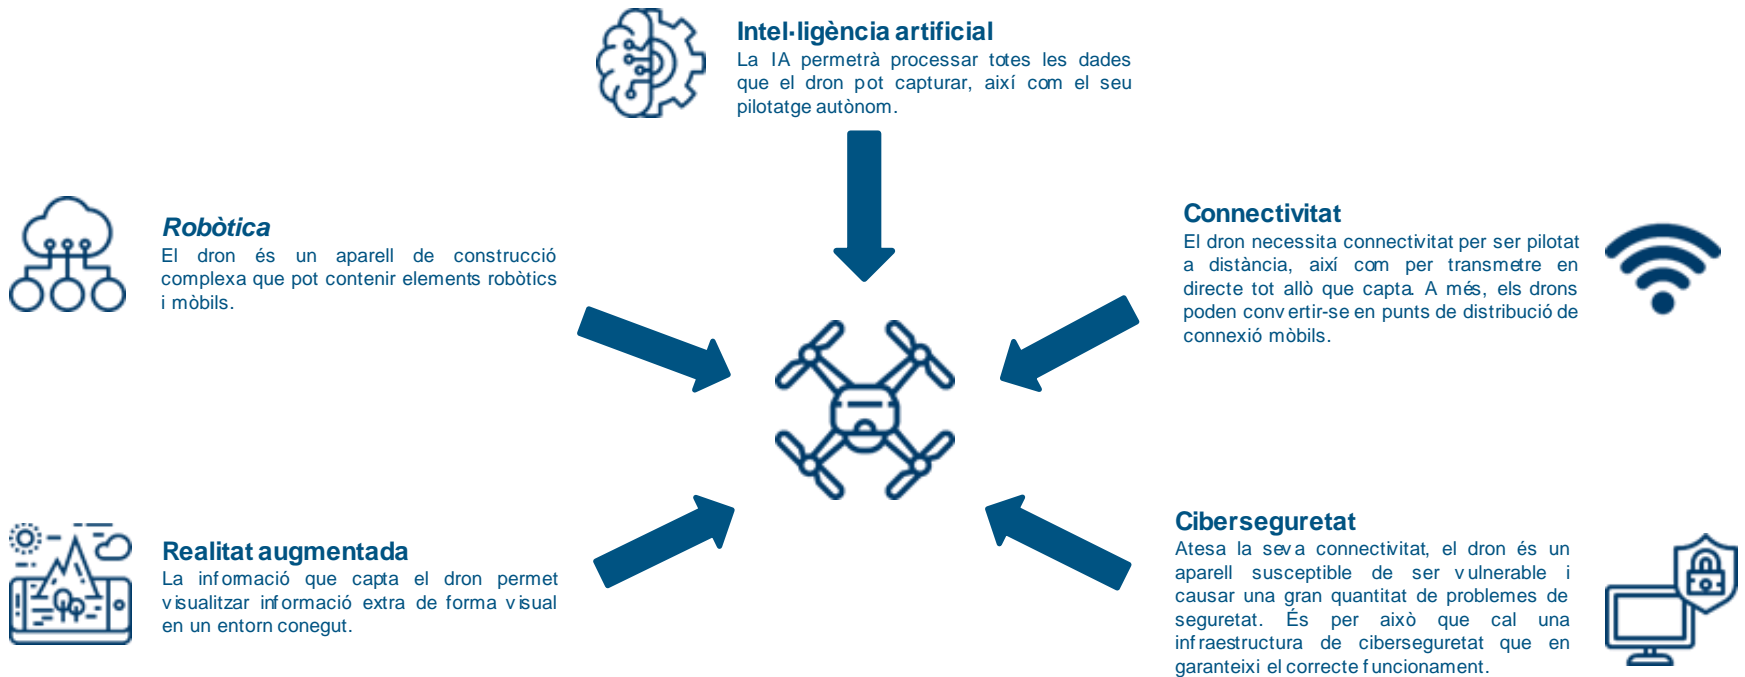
Intel·ligència artificial
La IA permetrà processar totes les dades que el dron pot capturar, així com el seu pilotatge autònom.

Robòtica
El dron és un aparell de construcció complexa que pot contenir elements robòtics i mòbils.

Connectivitat
El dron necessita connectivitat per ser pilotat a distància, així com per transmetre en directe tot allò que capta. A més, els drons poden convertir-se en punts de distribució de connexió mòbils.

Realitat augmentada
La informació que capta el dron permet visualitzar informació extra de forma visual en un entorn conegut.

Ciberseguretat
Atesa la seva connectivitat, el dron és un aparell susceptible de ser vulnerable i causar una gran quantitat de problemes de seguretat. És per això que cal una infraestructura de ciberseguretat que en garanteixi el correcte funcionament.